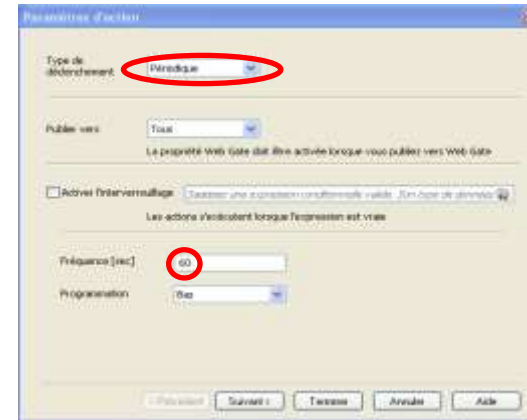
Paramètres d'action

Type de déclenchement
Périodique

Publier vers
Tous

La propriété Web Gate doit être activée lorsque vous publiez vers Web Gate

Activer l'interverrouillage
Saisissez une expression conditionnelle valide. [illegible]

Les actions s'exécutent lorsque l'expression est vraie

Fréquence [sec]
60

Programmation
Bas

< Précédent
Suivant >
Terminer
Annuler
Aide